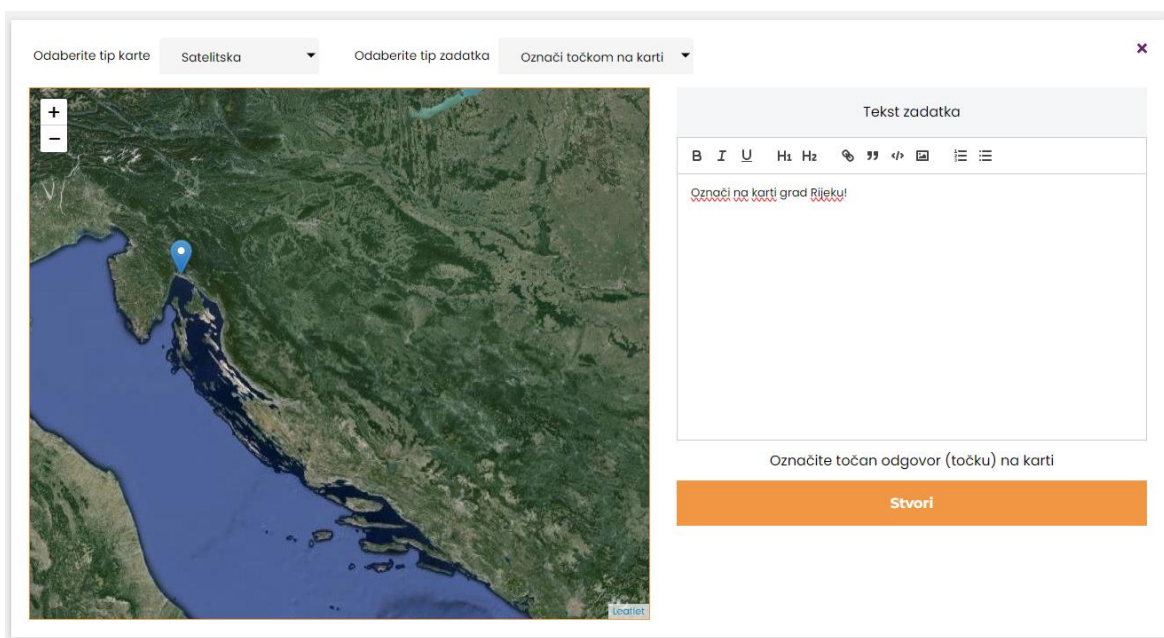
Odaberite tip karte Satelitska

Odaberite tip zadatka Označi točkom na karti

×

+
−

Leaflet

Tekst zadatka

B I U H1 H2

Označi na karti grad Rijeku!

Označite točan odgovor (točku) na karti

Stvori